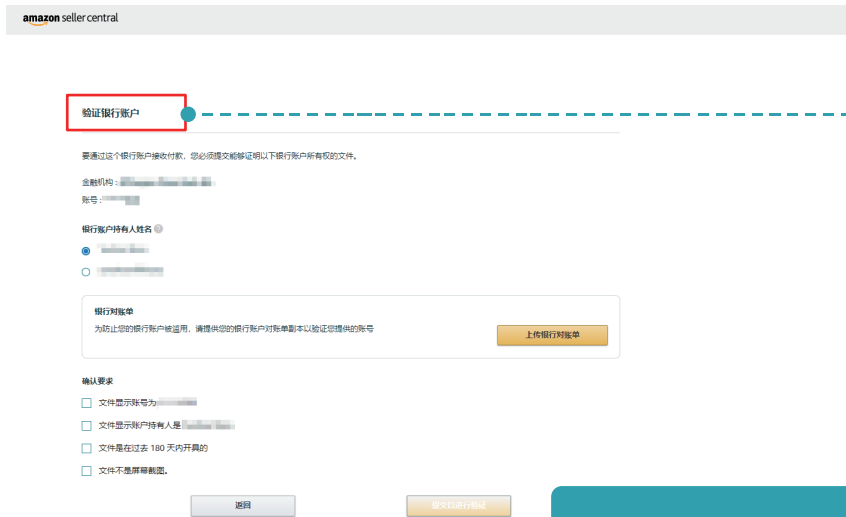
amazon seller central

验证银行账户

要通过这个银行账户接收付款，您必须提交能够证明以下银行账户所有权的文件。

金融机构：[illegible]

账号：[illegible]

银行账户持有人姓名

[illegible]

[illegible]

银行对账单

为防止您的银行账户被盗用，请提供您的银行账户对账单副本以验证您提供的账号

上传银行对账单

确认要求

文件显示账号为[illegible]

文件显示账户持有人是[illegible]

文件是在过去 180 天内开具的

文件不是屏幕截图。

返回

提交以进行验证